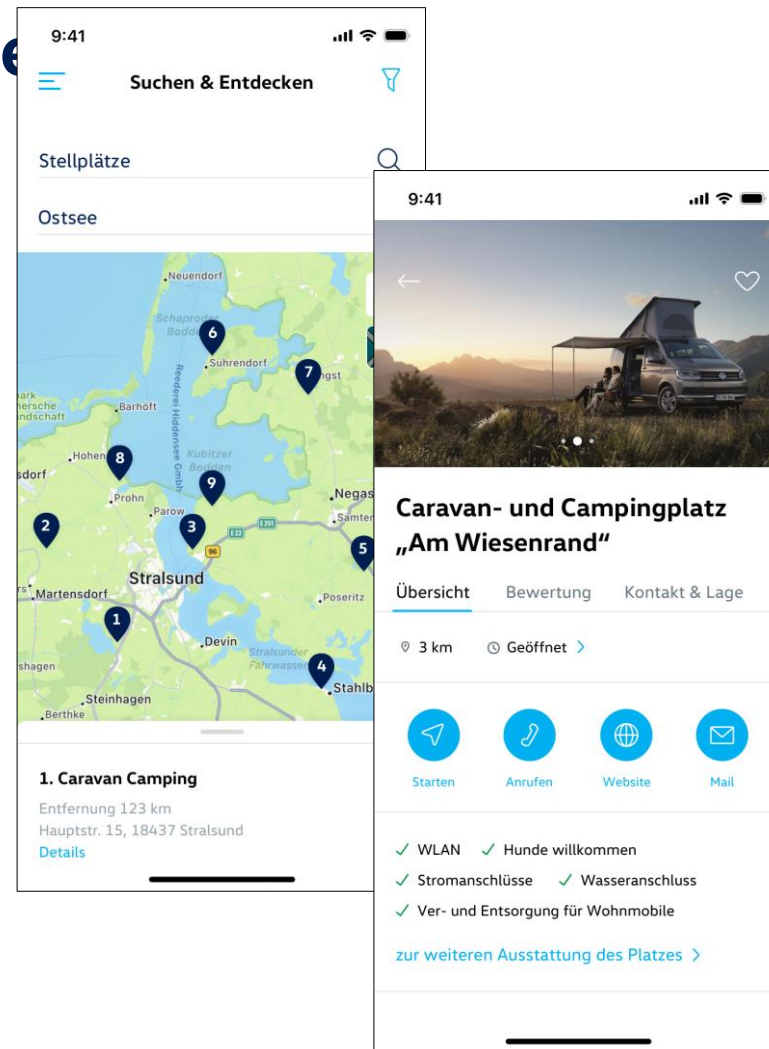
9:41

Suchen & Entdecken

Stellplätze

Ostsee

Neuendorf
Schaproder Bodden
6
Suhrendorf
7
ngst
ark
ersche
dschaft
Barhöft
Reederei Hiddensee GmbH
Kubitzer Bodden
Hohen
8
sdorf
Prohn
9
Negas
Parow
2
3
Samter
E22
E251
96
5
rs
Martensdorf
Stralsund
Poseritz
1
Devin
shagen
Stralsunder Fahrwasser
4
Stahlb
Steinhagen
Berthke

1. Caravan Camping
Entfernung 123 km
Hauptstr. 15, 18437 Stralsund
Details

9:41

Caravan- und Campingplatz „Am Wiesenrand“

Übersicht
Bewertung
Kontakt & Lage

3 km
Geöffnet

Starten
Anrufen
Website
Mail

WLAN
Hunde willkommen
Stromanschlüsse
Wasseranschluss
Ver- und Entsorgung für Wohnmobile

zur weiteren Ausstattung des Platzes